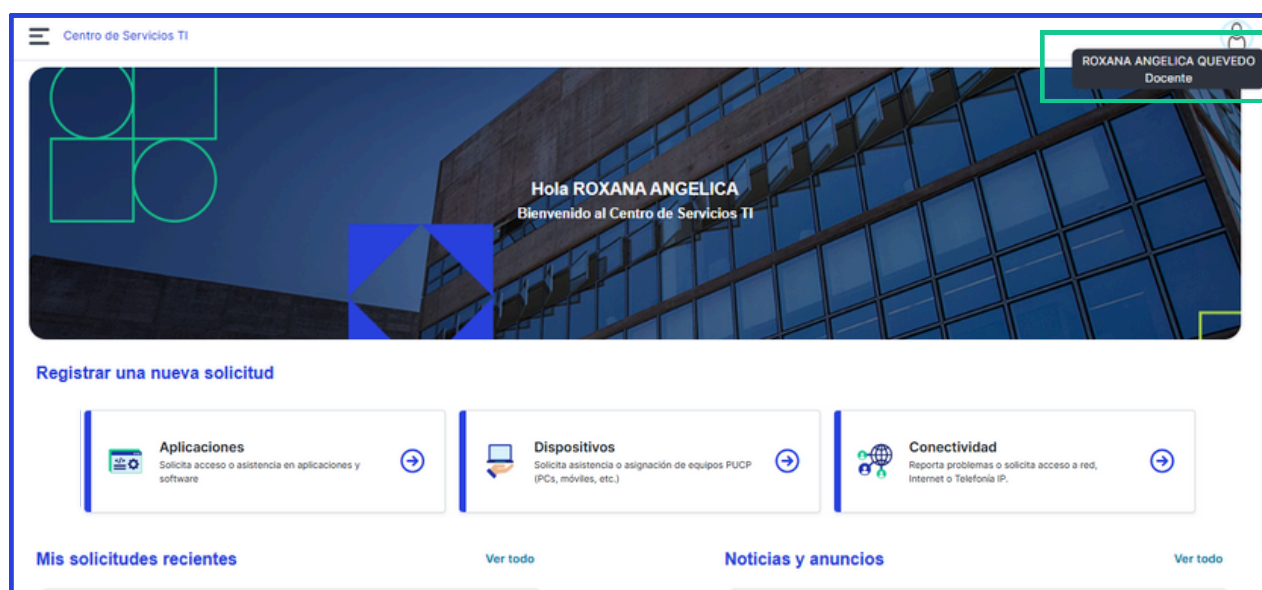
Centro de Servicios TI

ROXANA ANGELICA QUEVEDO
Docente

Hola ROXANA ANGELICA
Bienvenido al Centro de Servicios TI

Registrar una nueva solicitud

Aplicaciones
Solicita acceso o asistencia en aplicaciones y software

Dispositivos
Solicita asistencia o asignación de equipos PUCP (PCs, móviles, etc.)

Conectividad
Reporta problemas o solicita acceso a red, Internet o Telefonía IP.

Mis solicitudes recientes
Ver todo

Noticias y anuncios
Ver todo